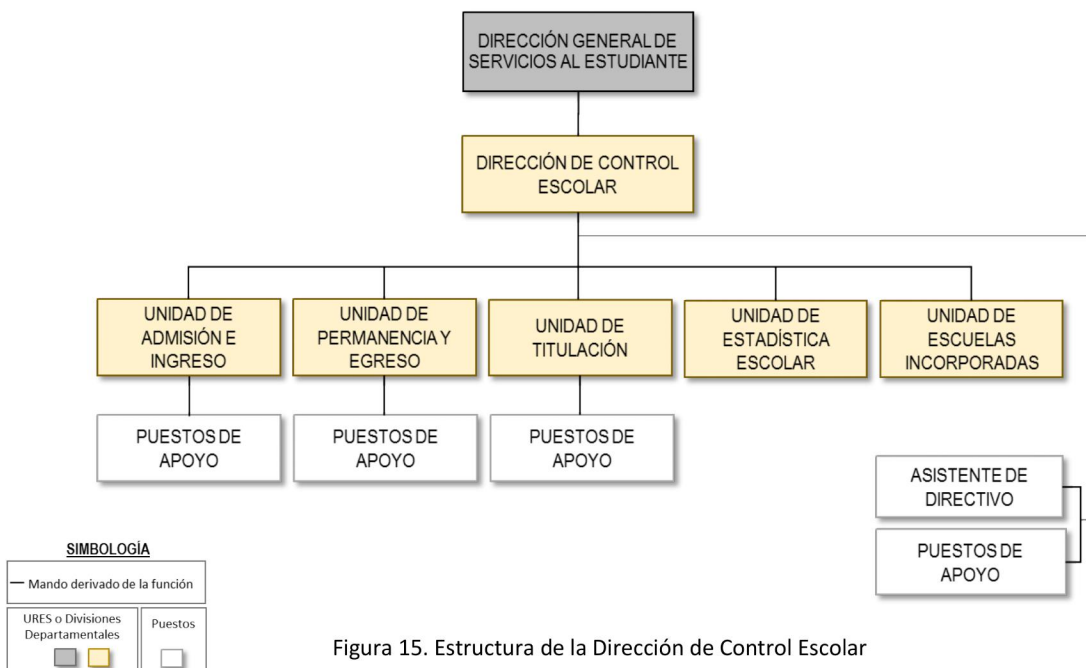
DIRECCIÓN GENERAL DE SERVICIOS AL ESTUDIANTE

DIRECCIÓN DE CONTROL ESCOLAR

UNIDAD DE ADMISIÓN E INGRESO

UNIDAD DE PERMANENCIA Y EGRESO

UNIDAD DE TITULACIÓN

UNIDAD DE ESTADÍSTICA ESCOLAR

UNIDAD DE ESCUELAS INCORPORADAS

PUESTOS DE APOYO

PUESTOS DE APOYO

PUESTOS DE APOYO

ASISTENTE DE DIRECTIVO

PUESTOS DE APOYO

SIMBOLOGÍA

Mando derivado de la función

URES o Divisiones Departamentales

Puestos

Figura 15. Estructura de la Dirección de Control Escolar